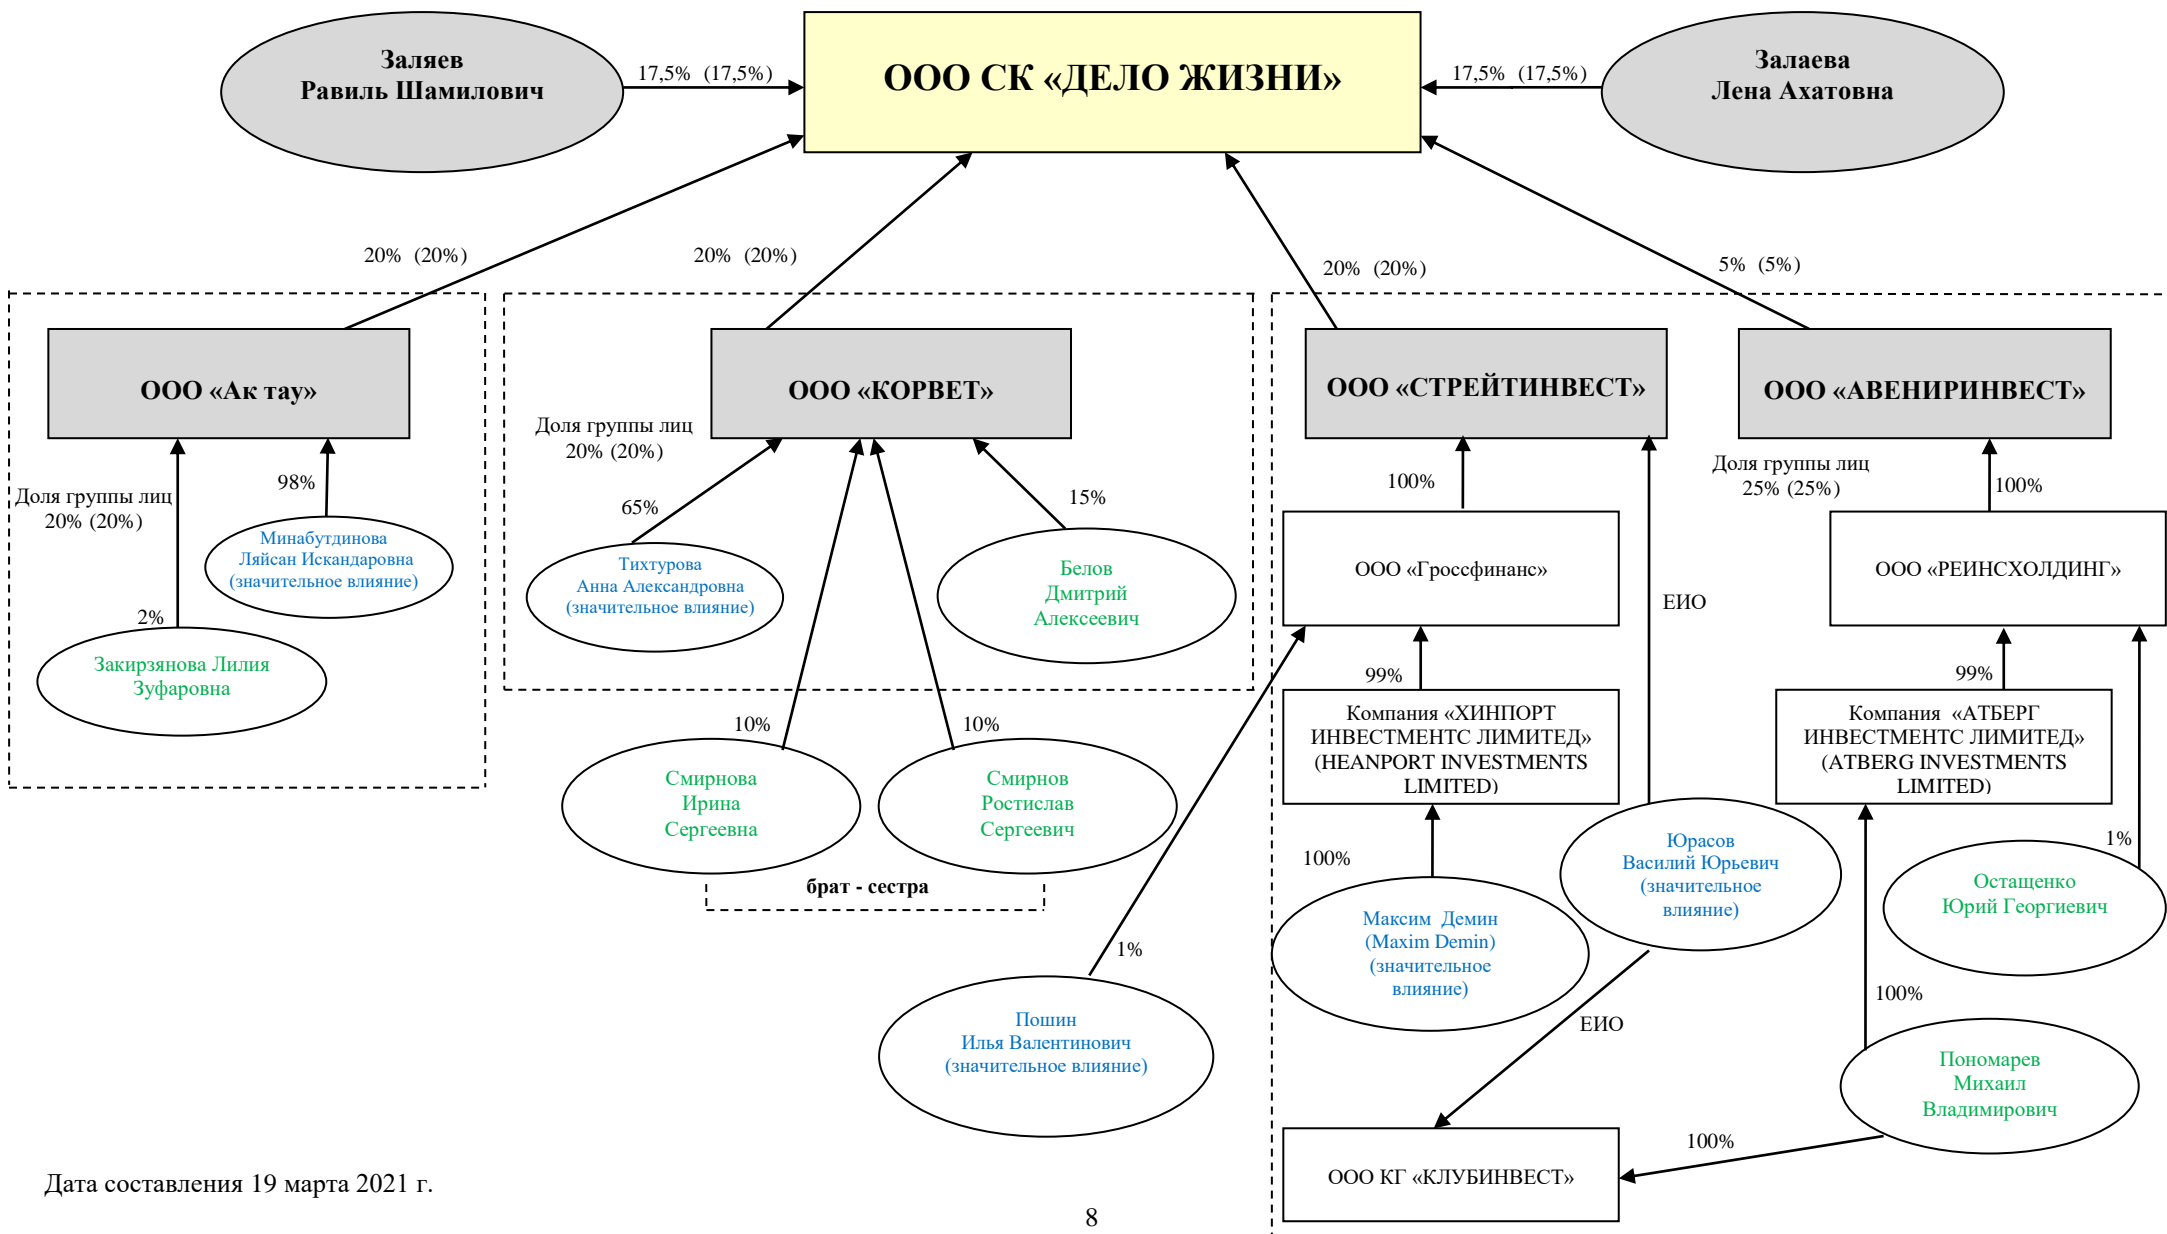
Заляев
Равиль Шамилович

17,5% (17,5%)

ООО СК «ДЕЛО ЖИЗНИ»

17,5% (17,5%)

Залаева
Лена Ахатовна

20% (20%)

20% (20%)

20% (20%)

5% (5%)

ООО «Ак тау»

ООО «КОРВЕТ»

ООО «СТРЕЙТИНВЕСТ»

ООО «АВЕНИРИНВЕСТ»

Доля группы лиц 20% (20%)

98%

Минабутдинова Ляйсан Искандаровна (значительное влияние)

2%

Закирзянова Лилия Зуфаровна

Доля группы лиц 20% (20%)

65%

Тихтурова Анна Александровна (значительное влияние)

15%

Белов Дмитрий Алексеевич

10%

10%

Смирнова Ирина Сергеевна

Смирнов Ростислав Сергеевич

брат - сестра

1%

Пошин Илья Валентинович (значительное влияние)

100%

ООО «Гроссфинанс»

ЕИО

99%

Компания «ХИНПОРТ ИНВЕСТМЕНТС ЛИМИТЕД» (HEANPORT INVESTMENTS LIMITED)

100%

Максим Демин (Maxim Demin) (значительное влияние)

Юрасов Василий Юрьевич (значительное влияние)

ЕИО

ООО КГ «КЛУБИНВЕСТ»

Доля группы лиц 25% (25%)

100%

ООО «РЕИНСХОЛДИНГ»

99%

Компания «АТБЕРГ ИНВЕСТМЕНТС ЛИМИТЕД» (ATBERG INVESTMENTS LIMITED)

1%

Остащенко Юрий Георгиевич

100%

Пономарев Михаил Владимирович

100%

Дата составления 19 марта 2021 г.

8